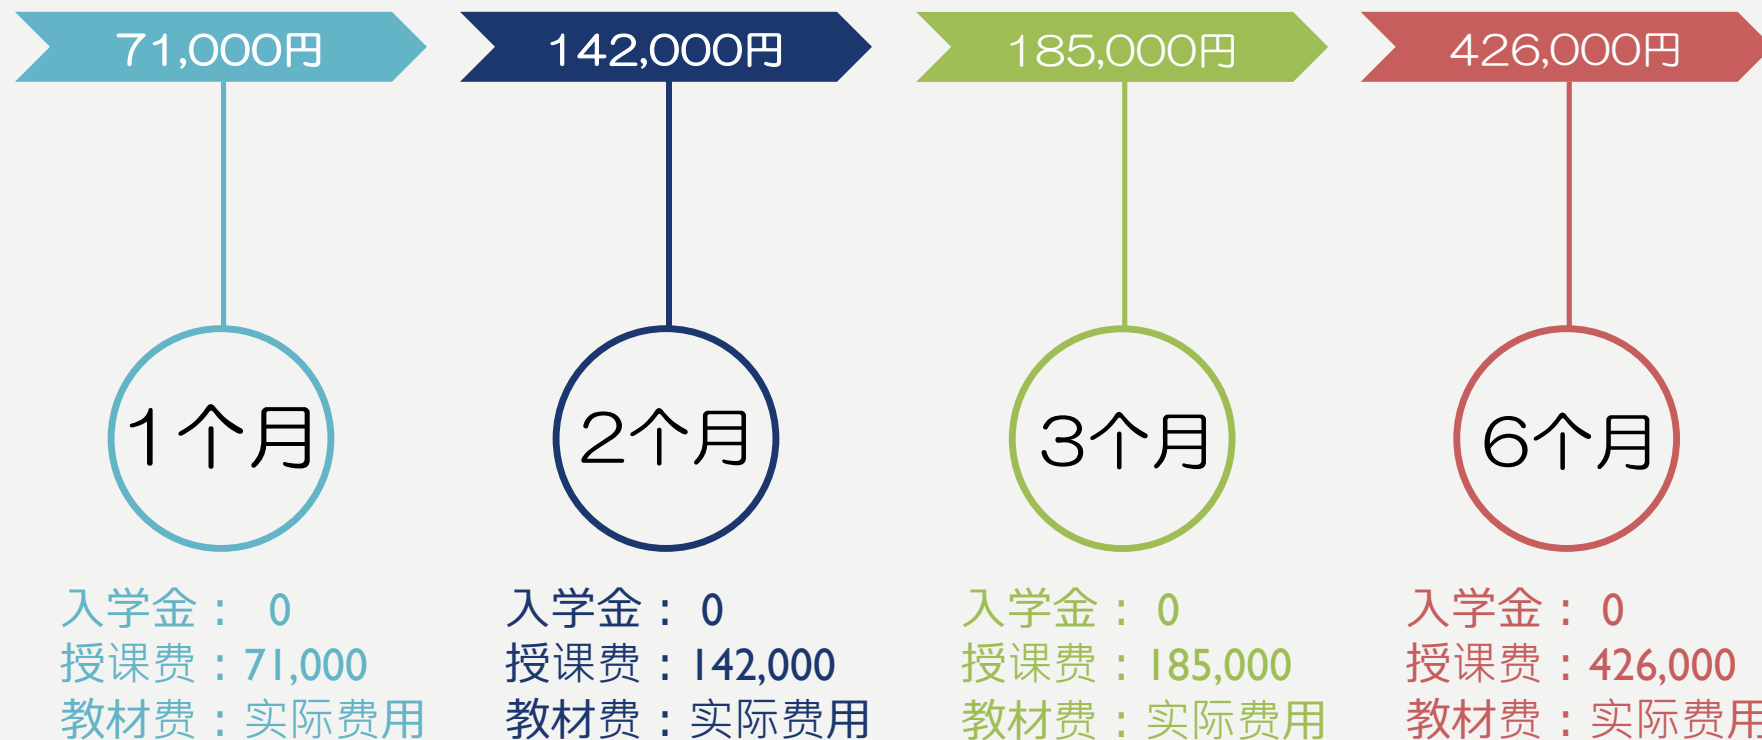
71,000円

1个月

入学金： 0
授课费：71,000
教材费：实际费用

142,000円

2个月

入学金： 0
授课费：142,000
教材费：实际费用

185,000円

3个月

入学金： 0
授课费：185,000
教材费：实际费用

426,000円

6个月

入学金： 0
授课费：426,000
教材费：实际费用